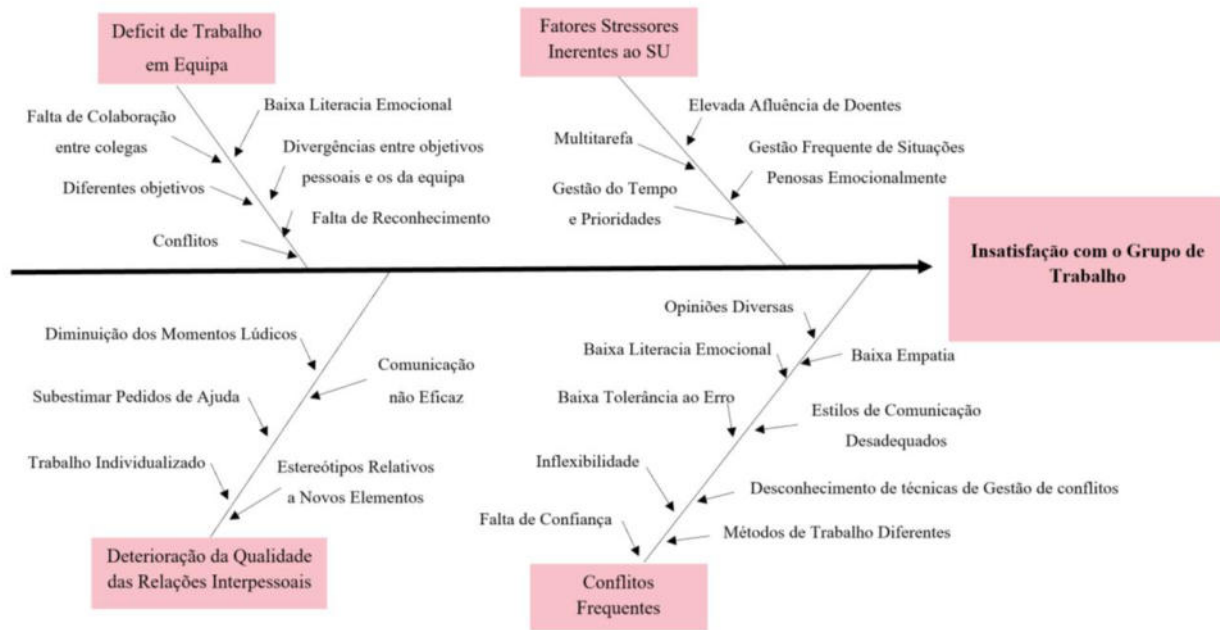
Deficit de Trabalho em Equipa

Falta de Colaboração entre colegas

Baixa Literacia Emocional

Divergências entre objetivos pessoais e os da equipa

Diferentes objetivos

Falta de Reconhecimento

Conflitos

Fatores Stressores Inerentes ao SU

Elevada Afluência de Doentes

Multitarefa

Gestão Frequente de Situações Penosas Emocionalmente

Gestão do Tempo e Prioridades

Insatisfação com o Grupo de Trabalho

Diminuição dos Momentos Lúdicos

Comunicação não Eficaz

Subestimar Pedidos de Ajuda

Trabalho Individualizado

Estereótipos Relativos a Novos Elementos

Deterioração da Qualidade das Relações Interpessoais

Opiniões Diversas

Baixa Literacia Emocional

Baixa Empatia

Baixa Tolerância ao Erro

Estilos de Comunicação Desadequados

Inflexibilidade

Desconhecimento de técnicas de Gestão de conflitos

Falta de Confiança

Métodos de Trabalho Diferentes

Conflitos Frequentes